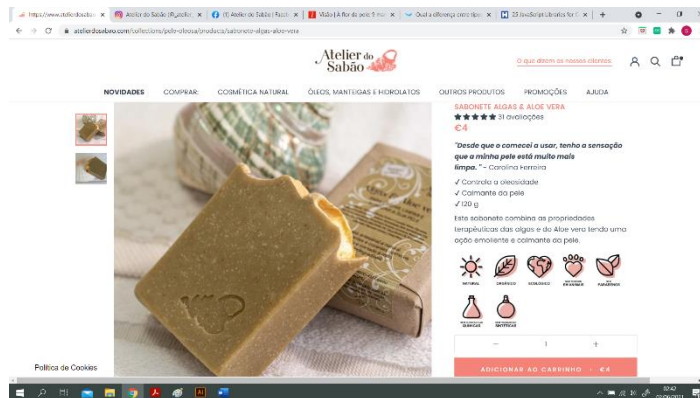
https://www.atelierdosabao | Atelier do Sabão (@atelier | (1) Atelier do Sabão | Facebook | Vídeo | A flor da pele 5 mai | Qual a diferença entre tipo | 23 JavaScript libraries for

atelierdosabao.com/collections/pele-oleosa/products/sabonete-algas-aloe-vera

Atelier do Sabão

O que dizem os nossos clientes

NOVIDADES | COMPRAR | COSMÉTICA NATURAL | ÓLEOS, MANTEIGAS E HIDROLATOS | OUTROS PRODUTOS | PROMOÇÕES | AJUDA

SABONETE ALGAS & ALOE VERA

★★★★★ 31 avaliações

€4

"Desde que o comecei a usar, tenho a sensação que a minha pele está muito mais limpa." – Carolina Ferreira

✓ Controlo a oleosidade
✓ Calmante da pele
✓ 120 g

Este sabonete combina as propriedades terapêuticas das algas e do Aloe vera tendo uma ação emoliente e calmante da pele.

NATURAL | ORGÂNICO | ECOLÓGICO | NÃO TESTADO EM ANIMAIS | 100% VEGETAL | LIVRE DE FRAGRÂNCIAS QUÍMICAS | LIVRE DE FRAGRÂNCIAS SINTÉTICAS

− 1 +

ADICIONAR AO CARRINHO • €4

Política de Cookies

12:42
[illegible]